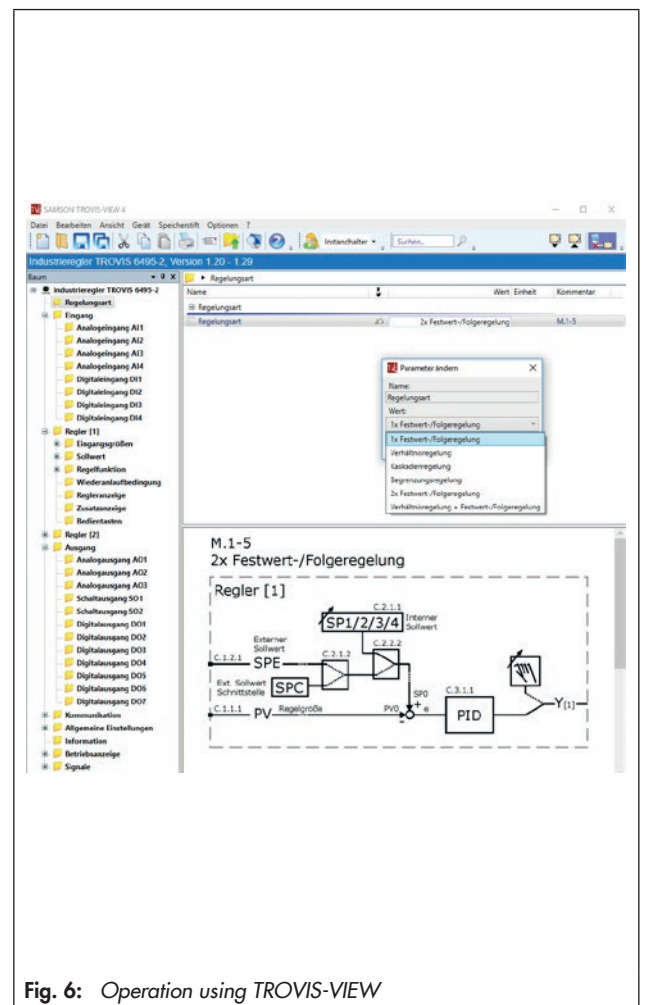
SAMSON TROVIS-VIEW 4

Datei Bearbeiten Ansicht Gerät Speicherstift Optionen ?

Instandhalter Suchen...

Industrieregler TROVIS 6495-2, Version 1.20 - 1.29

Baum

Industrieregler TROVIS 6495-2
Regelungsart
Eingang
Analogeingang AI1
Analogeingang AI2
Analogeingang AI3
Analogeingang AI4
Digitaleingang DI1
Digitaleingang DI2
Digitaleingang DI3
Digitaleingang DI4
Regler [1]
Eingangsgrößen
Sollwert
Regelfunktion
Wiederanlaufbedingung
Regleranzeige
Zusatzanzeige
Bedientasten
Regler [2]
Ausgang
Analogausgang AO1
Analogausgang AO2
Analogausgang AO3
Schaltausgang SO1
Schaltausgang SO2
Digitalausgang DO1
Digitalausgang DO2
Digitalausgang DO3
Digitalausgang DO4
Digitalausgang DO5
Digitalausgang DO6
Digitalausgang DO7
Kommunikation
Allgemeine Einstellungen
Information
Betriebsanzeige
Signale

Regelungsart

| Name | Wert | Einheit | Kommentar |
|---|---|---|---|
| Regelungsart | | | |
| Regelungsart | 2x Festwert-/Folgeregelung | | M.1-5 |

Parameter ändern
Name:
Regelungsart
Wert:
1x Festwert-/Folgeregelung
1x Festwert-/Folgeregelung
Verhältnisregelung
Kaskadenregelung
Begrenzungsregelung
2x Festwert-/Folgeregelung
Verhältnisregelung + Festwert-/Folgeregelung

M.1-5
2x Festwert-/Folgeregelung

Regler [1]

C.2.1.1 Interner Sollwert SP1/2/3/4
C.2.2.2
Externer Sollwert
C.1.2.1 SPE
C.2.1.2
Ext. Sollwert Schnittstelle SPC
SP0
C.3.1.1
C.1.1.1 PV Regelgröße PV0 e
PID
Y[1]

Fig. 6: Operation using TROVIS-VIEW